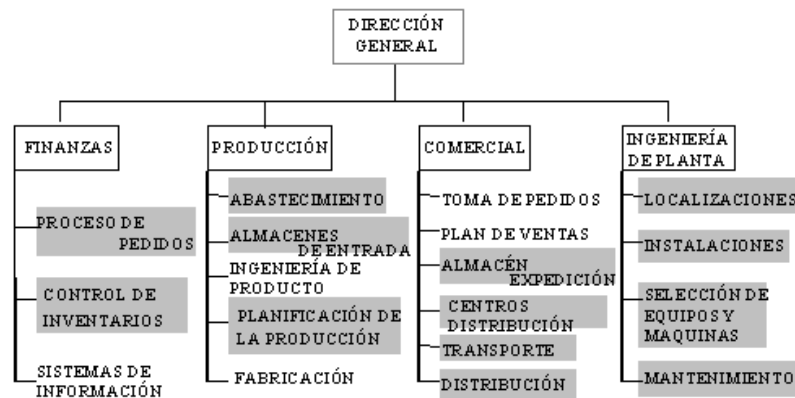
DIRECCIÓN GENERAL

FINANZAS

PROCESO DE PEDIDOS

CONTROL DE INVENTARIOS

SISTEMAS DE INFORMACIÓN

PRODUCCIÓN

ABASTECIMIENTO

ALMACENES DE ENTRADA

INGENIERÍA DE PRODUCTO

PLANIFICACIÓN DE LA PRODUCCIÓN

FABRICACIÓN

COMERCIAL

TOMA DE PEDIDOS

PLAN DE VENTAS

ALMACÉN EXPEDICIÓN

CENTROS DISTRIBUCIÓN

TRANSPORTE

DISTRIBUCIÓN

INGENIERÍA DE PLANTA

LOCALIZACIONES

INSTALACIONES

SELECCIÓN DE EQUIPOS Y MAQUINAS

MANTENIMIENTO